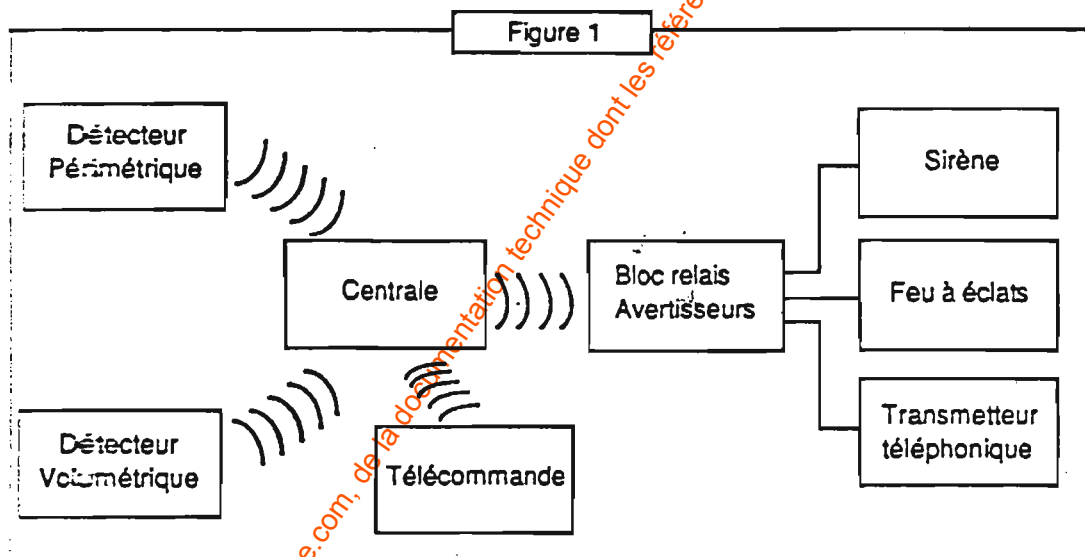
Figure 1

Détecteur Périmétrique

Centrale

Bloc relais Avertisseurs

Sirène

Feu à éclats

Transmetteur téléphonique

Détecteur Volumétrique

Télécommande

e.com, de la documentation technique dont les référe